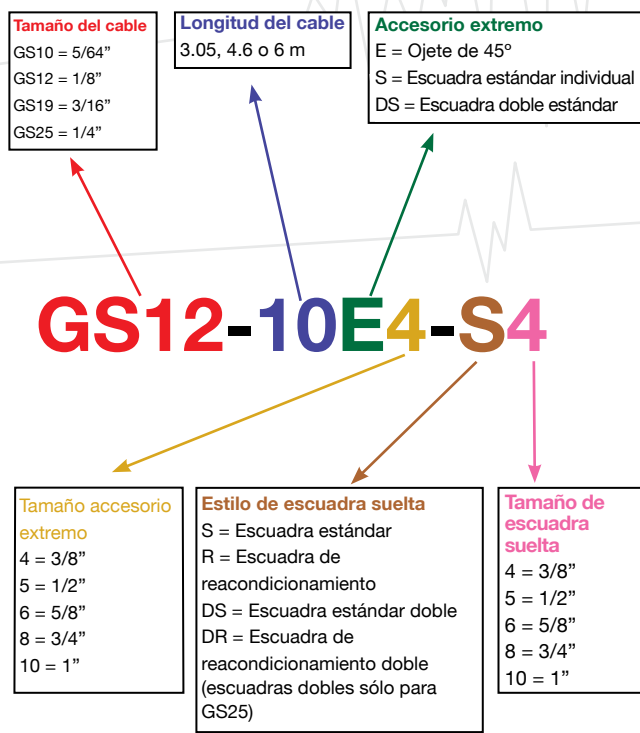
Tamaño del cable
GS10 = 5/64”
GS12 = 1/8”
GS19 = 3/16”
GS25 = 1/4”

Longitud del cable
3.05, 4.6 o 6 m

Accesorio extremo
E = Ojete de 45º
S = Escuadra estándar individual
DS = Escuadra doble estándar

GS12-10E4-S4

Tamaño accesorio extremo
4 = 3/8”
5 = 1/2”
6 = 5/8”
8 = 3/4”
10 = 1”

Estilo de escuadra suelta
S = Escuadra estándar
R = Escuadra de reacondicionamiento
DS = Escuadra estándar doble
DR = Escuadra de reacondicionamiento doble (escuadras dobles sólo para GS25)

Tamaño de escuadra suelta
4 = 3/8”
5 = 1/2”
6 = 5/8”
8 = 3/4”
10 = 1”